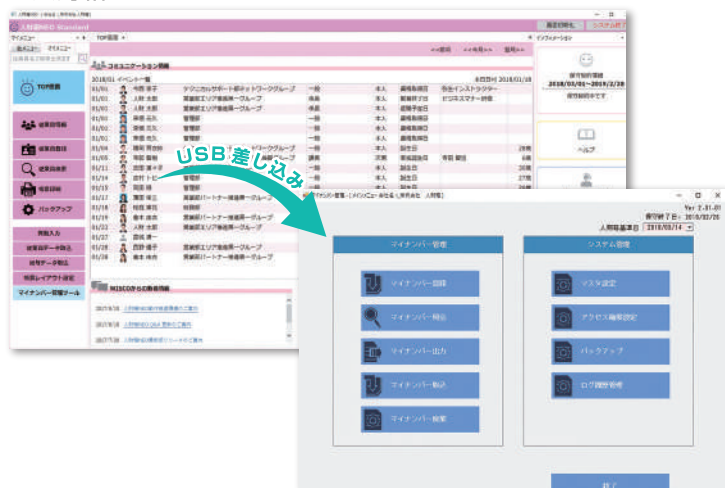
人材箱NEO Standard

マイメニュー

TOP画面

コミュニケーション情報

2018/01 イベント一覧

社員情報

社員検索

社員名簿

バックアップ

マイナンバー管理ツール

USB差し込み

マイナンバー管理

システム管理

マイナンバー登録

マスタ設定

マイナンバー検索

アクセス権限設定

マイナンバー出力

バックアップ

マイナンバー取込

ログ履歴管理

マイナンバー廃棄

Ver 2.01.01

保守終了日: 2018/02/28

人材箱基準日 2018/03/14

ヘルプ

終了